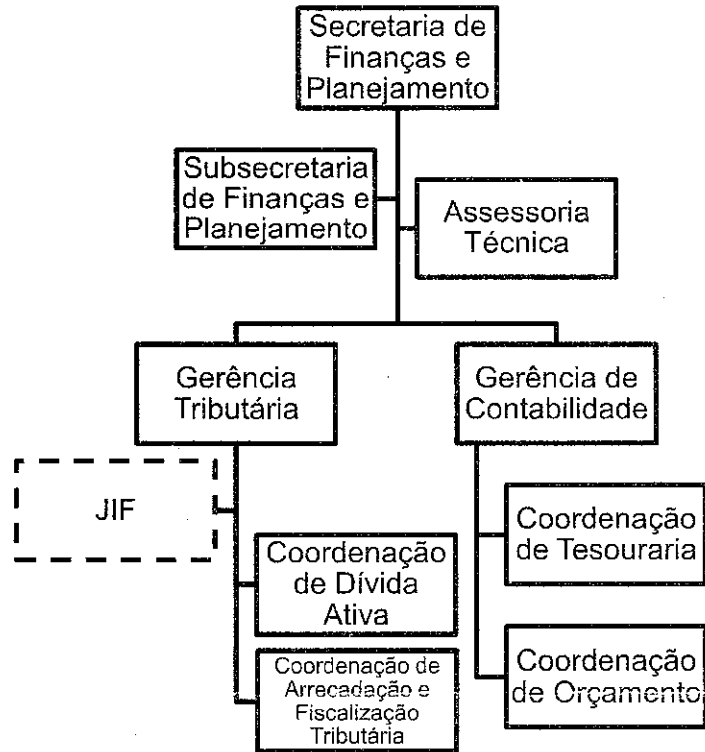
Secretaria de Finanças e Planejamento

Subsecretaria de Finanças e Planejamento

Assessoria Técnica

Gerência Tributária

Gerência de Contabilidade

JIF

Coordenação de Dívida Ativa

Coordenação de Arrecadação e Fiscalização Tributária

Coordenação de Tesouraria

Coordenação de Orçamento